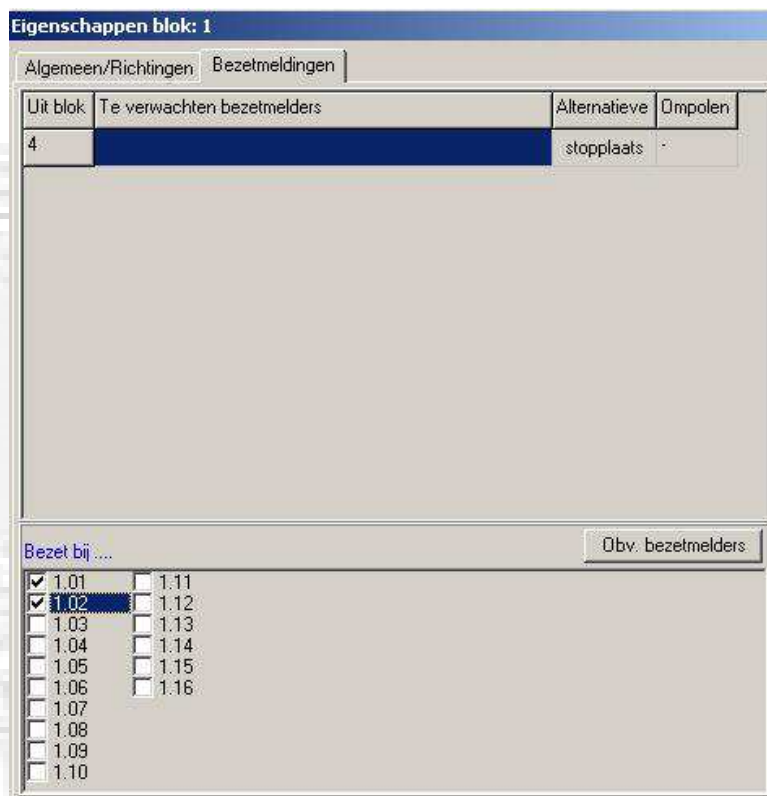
Eigenschappen blok: 1

Algemeen/Richtingen | Bezetmeldingen

| Uit blok | Te verwachten bezetmelders | Alternatieve | Ompolen |
|---|---|---|---|
| 4 | | stopplaats | - |

Bezet bij ....

Obv. bezetmelders

☑ 1.01
☑ 1.02
☐ 1.03
☐ 1.04
☐ 1.05
☐ 1.06
☐ 1.07
☐ 1.08
☐ 1.09
☐ 1.10

☐ 1.11
☐ 1.12
☐ 1.13
☐ 1.14
☐ 1.15
☐ 1.16